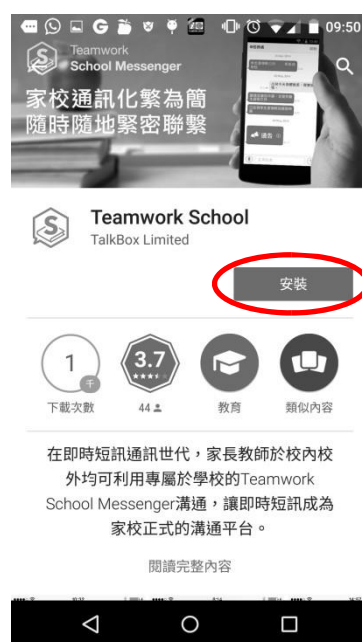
09:50

Teamwork
School Messenger

家校通訊化繁為簡
隨時隨地緊密聯繫

Teamwork School
TalkBox Limited

安裝

1
千
下載次數

3.7
44

教育

類似內容

在即時短訊通訊世代，家長教師於校內校外均可利用專屬於學校的Teamwork School Messenger溝通，讓即時短訊成為家校正式的溝通平台。

閱讀完整內容